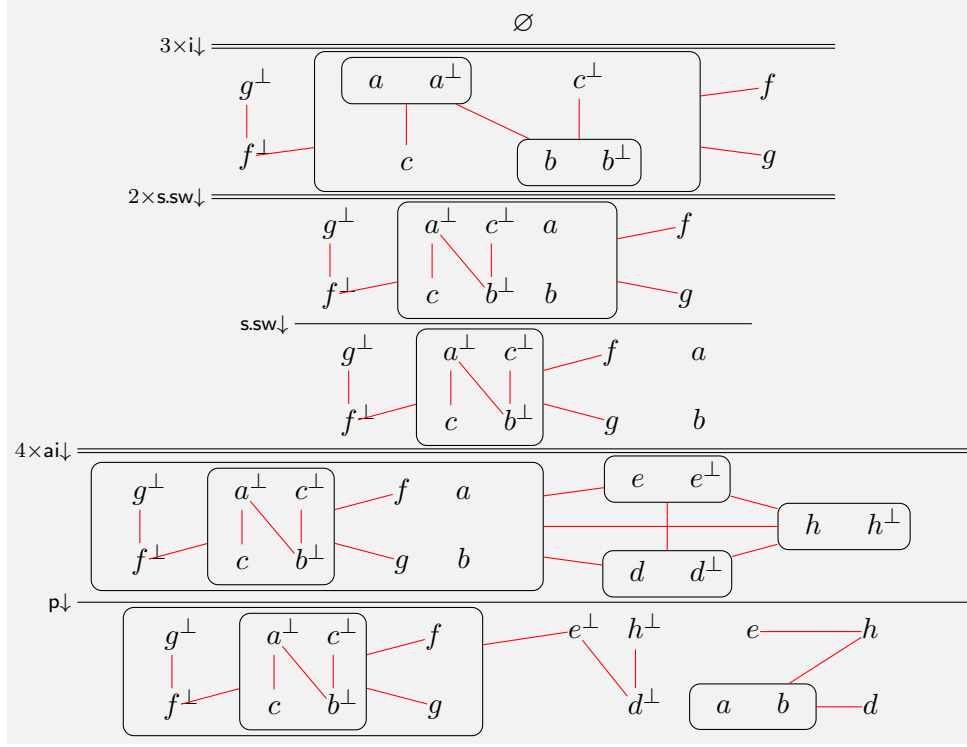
$\varnothing$

3×i↓

$g^\perp$ $a$ $a^\perp$ $c^\perp$ $f$

$f^\perp$ $c$ $b$ $b^\perp$ $g$

2×s.sw↓

$g^\perp$ $a^\perp$ $c^\perp$ $a$ $f$

$f^\perp$ $c$ $b^\perp$ $b$ $g$

s.sw↓

$g^\perp$ $a^\perp$ $c^\perp$ $f$ $a$

$f^\perp$ $c$ $b^\perp$ $g$ $b$

4×ai↓

$g^\perp$ $a^\perp$ $c^\perp$ $f$ $a$ $e$ $e^\perp$

$h$ $h^\perp$

$f^\perp$ $c$ $b^\perp$ $g$ $b$ $d$ $d^\perp$

p↓

$g^\perp$ $a^\perp$ $c^\perp$ $f$ $e^\perp$ $h^\perp$ $e$ $h$

$f^\perp$ $c$ $b^\perp$ $g$ $d^\perp$ $a$ $b$ $d$